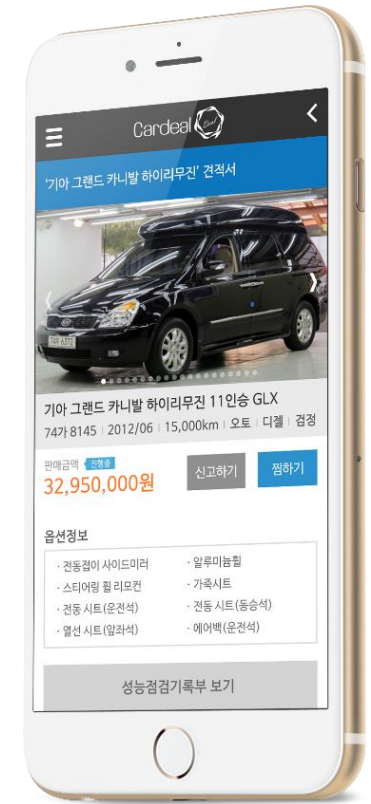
Cardeal

'기아 그랜드 카니발 하이리무진' 견적서

기아 그랜드 카니발 하이리무진 11인승 GLX

74가 8145 | 2012/06 | 15,000km | 오토 | 디젤 | 검정

판매금액 진행중

32,950,000원

신고하기

찜하기

옵션정보

· 전동접이 사이드미러
· 스티어링 휠 리모컨
· 전동 시트(운전석)
· 열선 시트(앞좌석)
· 알루미늄휠
· 가죽시트
· 전동 시트(동승석)
· 에어백(운전석)

성능점검기록부 보기